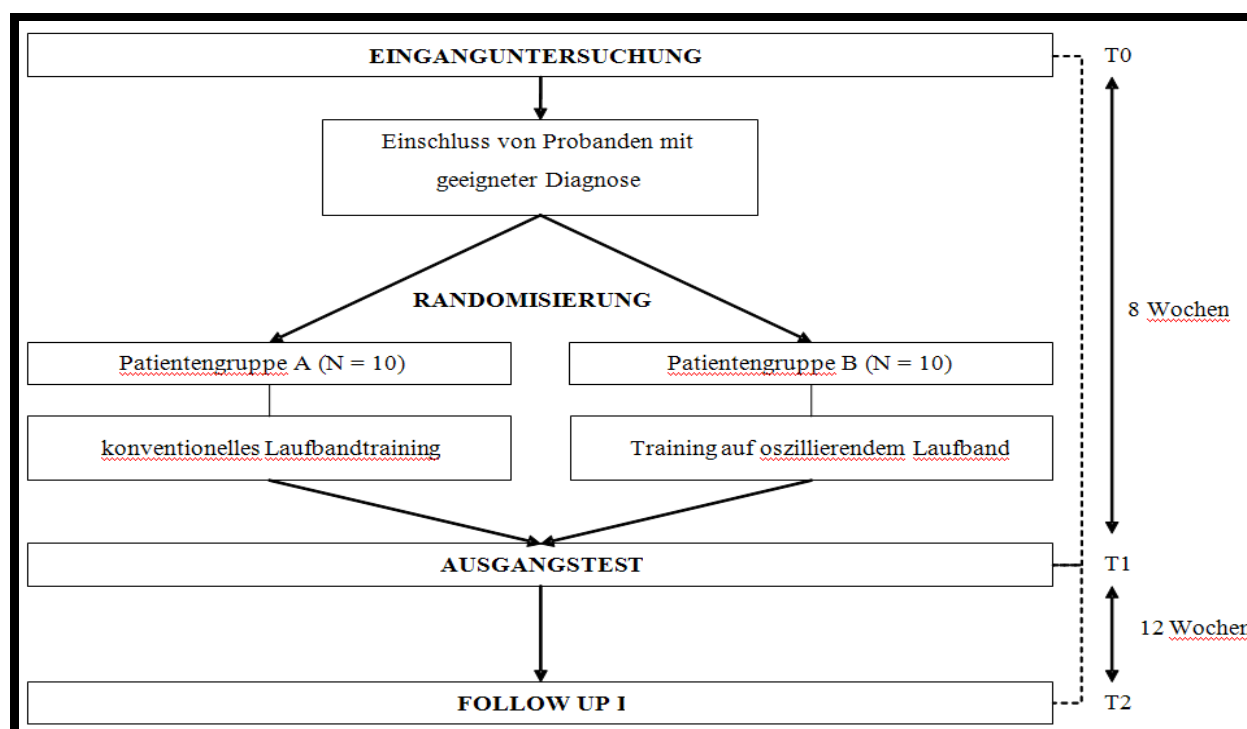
EINGANGUNTERSUCHUNG

T0

Einschluss von Probanden mit geeigneter Diagnose

RANDOMISIERUNG

8 Wochen

Patientengruppe A (N = 10)

Patientengruppe B (N = 10)

konventionelles Laufbandtraining

Training auf oszillierendem Laufband

AUSGANGSTEST

T1

12 Wocher

FOLLOW UP I

T2